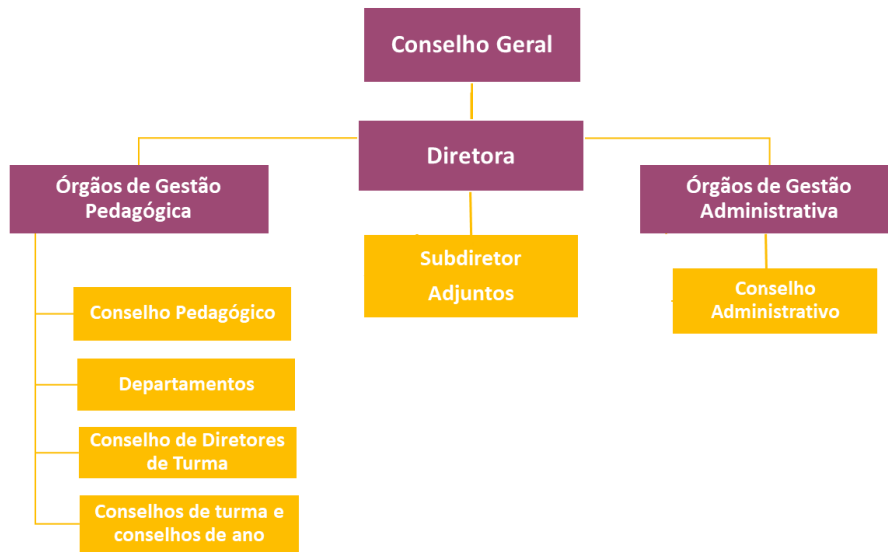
Conselho Geral

Diretora

Órgãos de Gestão Pedagógica

Órgãos de Gestão Administrativa

Subdiretor
Adjuntos

Conselho Administrativo

Conselho Pedagógico

Departamentos

Conselho de Diretores de Turma

Conselhos de turma e conselhos de ano